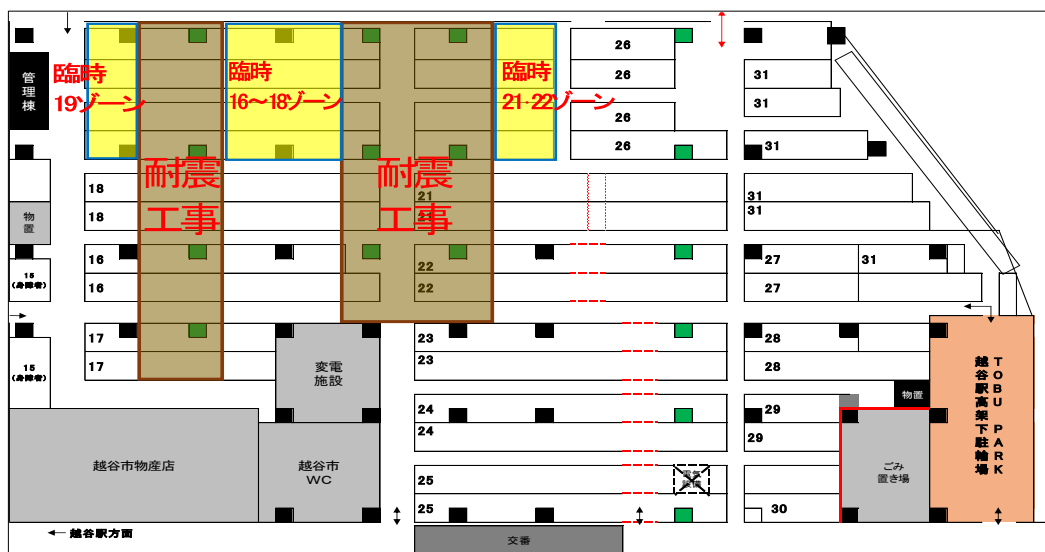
管理棟

臨時 19ゾーン

臨時 16～18ゾーン

臨時 21-22ゾーン

26
26
26
26

31
31
31

耐震工事

耐震工事

18
18
21
31
31

物置

16
16
22
22
27
31
27

15 (身障者)

17
17

15 (身障者)

変電施設

23
23
28
28

物置

越谷駅高架下駐輪場 TOBU PARK

24
24
29
29

越谷市物産店

越谷市WC

25
25
30

ごみ置き場

越谷駅方面

交番